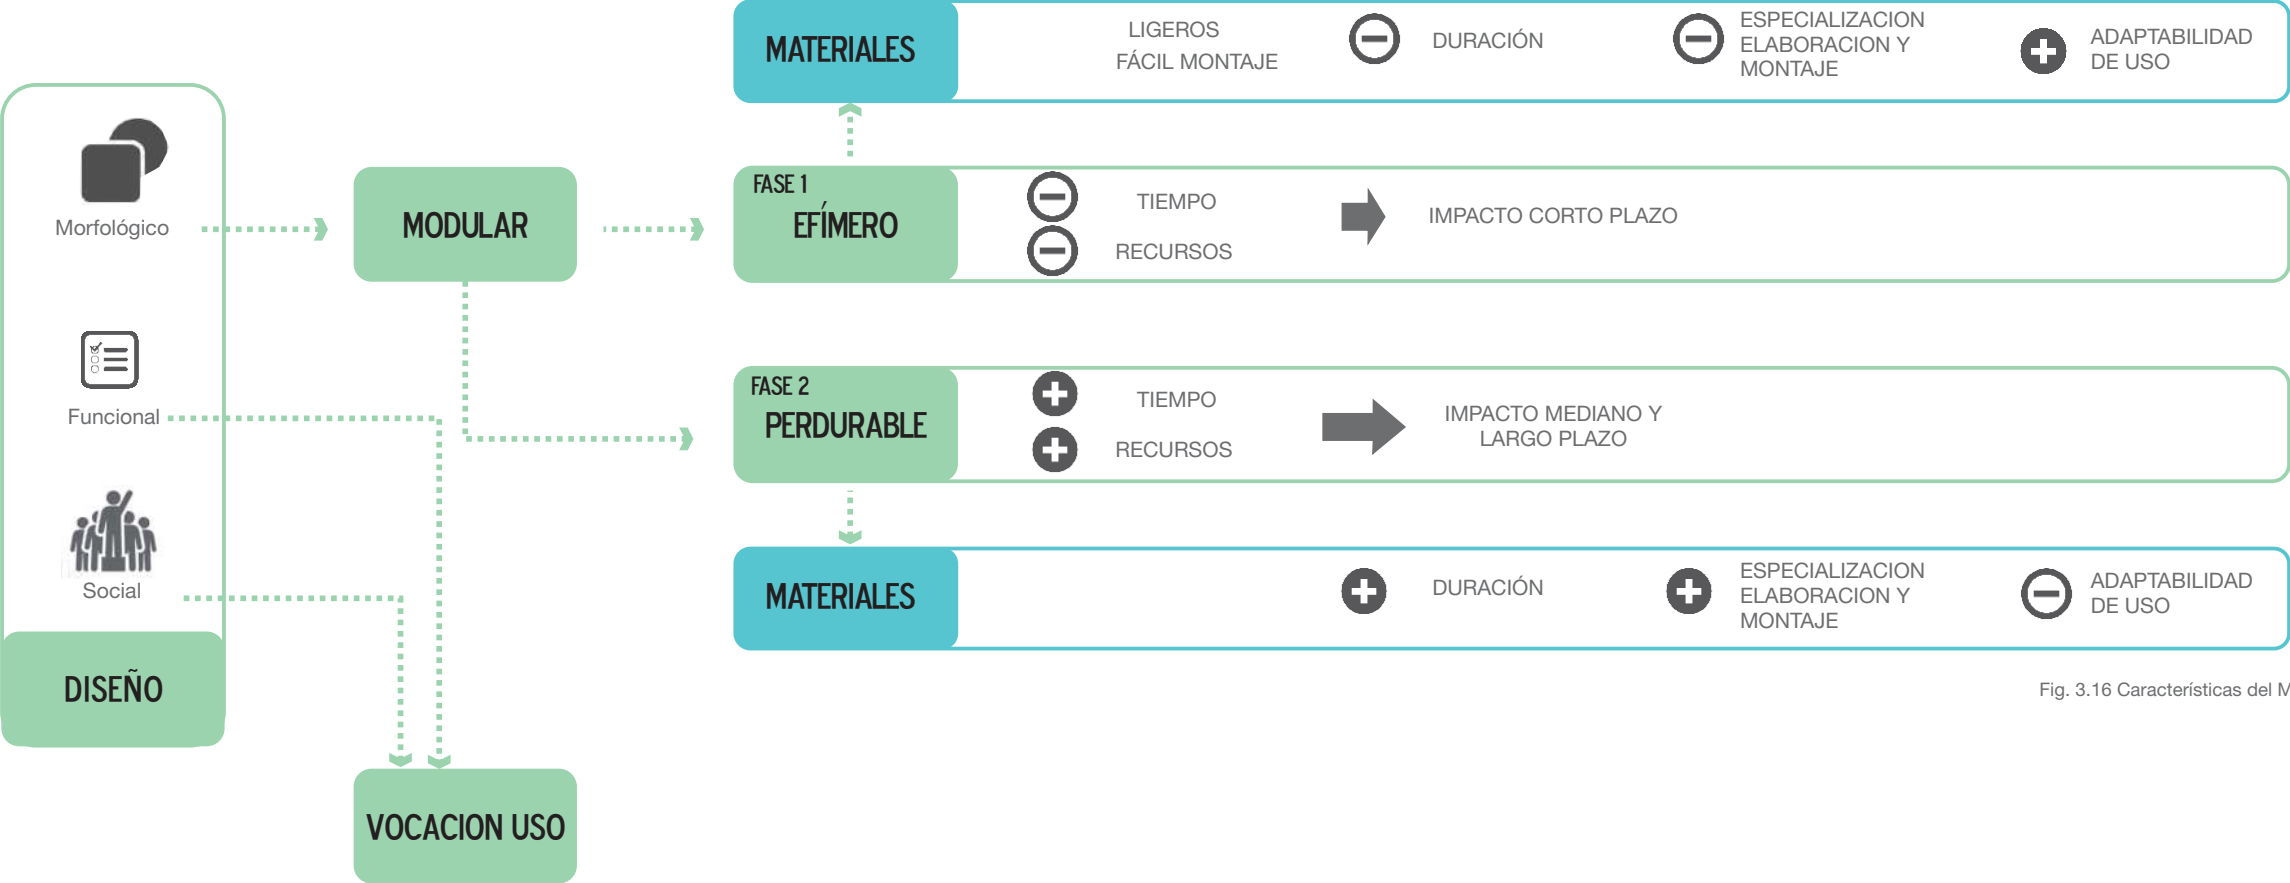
Morfológico

Funcional

Social

DISEÑO

MODULAR

VOCACION USO

MATERIALES

LIGEROS
FÁCIL MONTAJE

DURACIÓN

ESPECIALIZACION ELABORACION Y MONTAJE

ADAPTABILIDAD DE USO

FASE 1
EFÍMERO

TIEMPO

RECURSOS

IMPACTO CORTO PLAZO

FASE 2
PERDURABLE

TIEMPO

RECURSOS

IMPACTO MEDIANO Y LARGO PLAZO

MATERIALES

DURACIÓN

ESPECIALIZACION ELABORACION Y MONTAJE

ADAPTABILIDAD DE USO

Fig. 3.16 Características del M